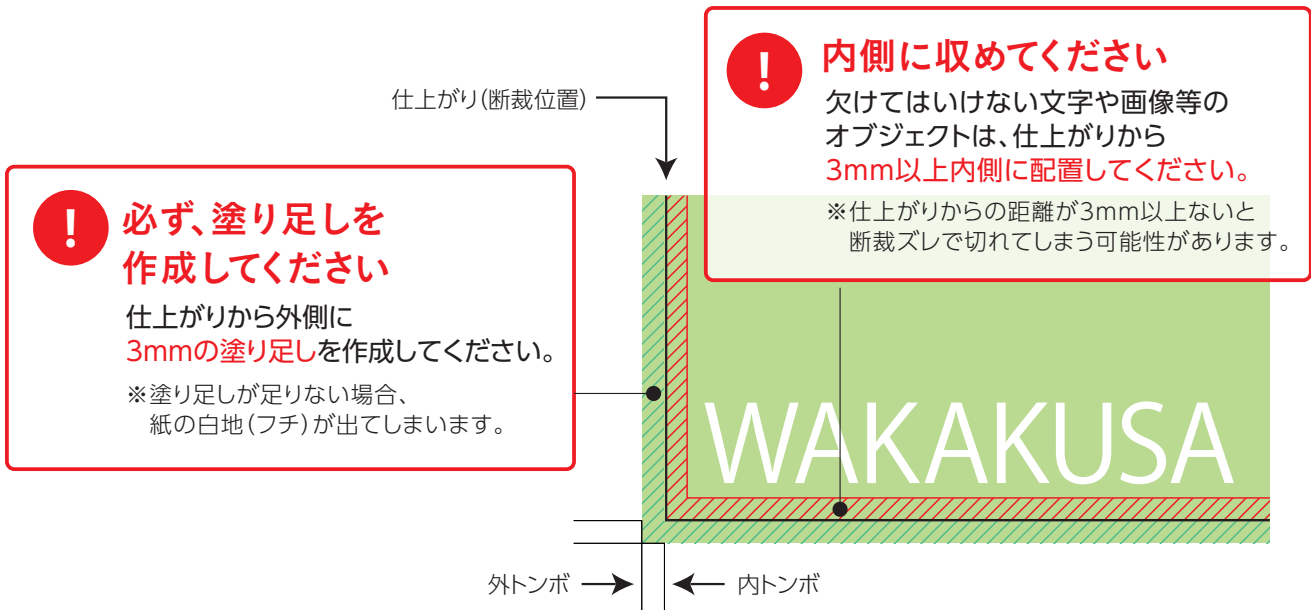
仕上がり(断裁位置)

!
内側に収めてください
欠けてはいけない文字や画像等のオブジェクトは、仕上がりから3mm以上内側に配置してください。
※仕上がりからの距離が3mm以上ないと断裁ズレで切れてしまう可能性があります。

!
必ず、塗り足しを作成してください
仕上がりから外側に3mmの塗り足しを作成してください。
※塗り足しが足りない場合、紙の白地(フチ)が出てしまいます。

WAKAKUSA

外トンボ
内トンボ